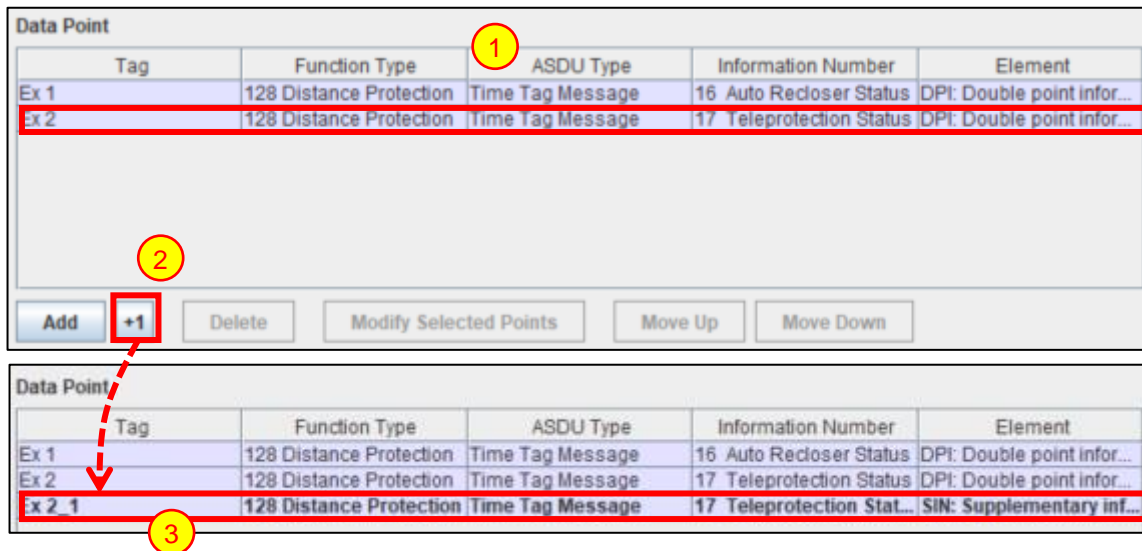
Data Point

1

| Tag | Function Type | ASDU Type | Information Number | Element |
|---|---|---|---|---|
| Ex 1 | 128 Distance Protection | Time Tag Message | 16 Auto Recloser Status | DPI: Double point infor... |
| Ex 2 | 128 Distance Protection | Time Tag Message | 17 Teleprotection Status | DPI: Double point infor... |

2

Add +1 Delete Modify Selected Points Move Up Move Down

Data Point

| Tag | Function Type | ASDU Type | Information Number | Element |
|---|---|---|---|---|
| Ex 1 | 128 Distance Protection | Time Tag Message | 16 Auto Recloser Status | DPI: Double point infor... |
| Ex 2 | 128 Distance Protection | Time Tag Message | 17 Teleprotection Status | DPI: Double point infor... |
| Ex 2_1 | 128 Distance Protection | Time Tag Message | 17 Teleprotection Stat... | SIN: Supplementary inf... |

3